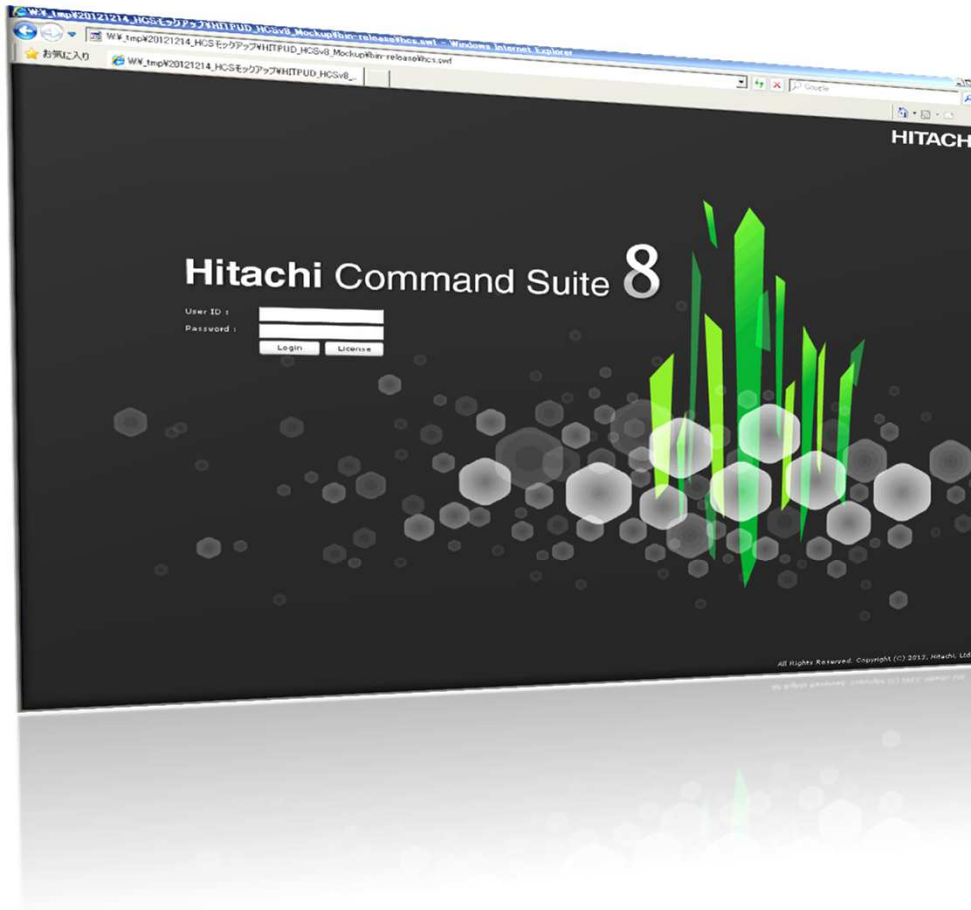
W:¥_tmp¥20121214_HCSモックアップ¥HITPUD_HCSv8_Mockup¥bin-release¥hcs.swf - Windows Internet Explorer

W:¥_tmp¥20121214_HCSモックアップ¥HITPUD_HCSv8_Mockup¥bin-release¥hcs.swf

Google

お気に入り

W:¥_tmp¥20121214_HCSモックアップ¥HITPUD_HCSv8_...

HITACH

Hitachi Command Suite 8

User ID :

Password :

Login

License

All Rights Reserved. Copyright (C) 2013, Hitachi, Ltd